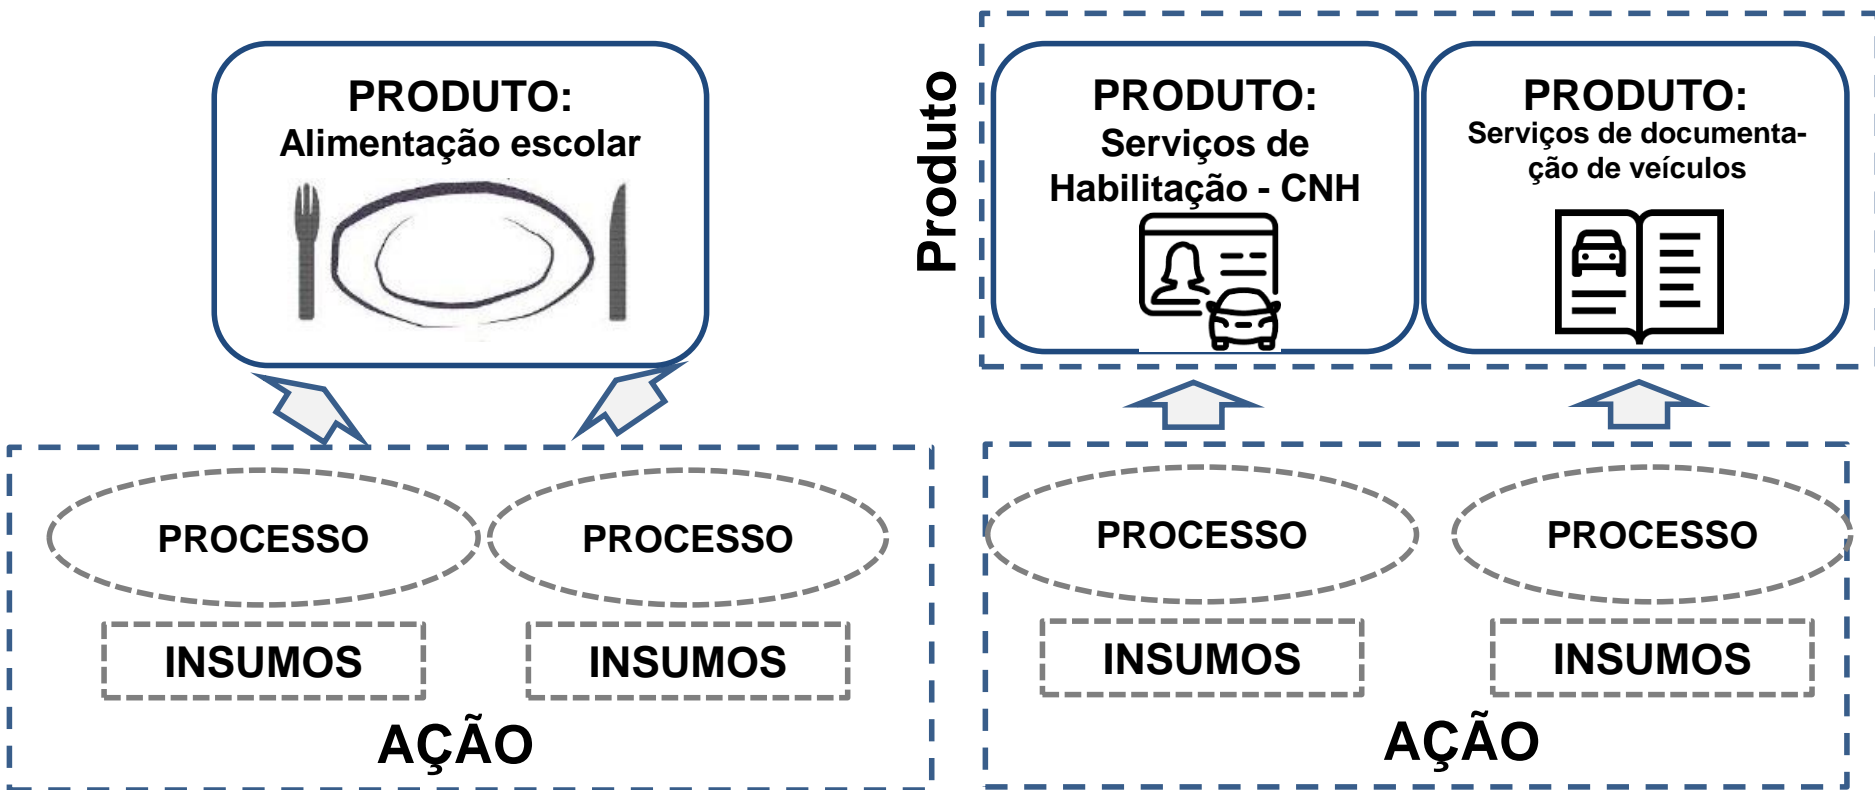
PRODUTO:
Alimentação escolar

PROCESSO

PROCESSO

INSUMOS

INSUMOS

AÇÃO

Produto

PRODUTO:
Serviços de Habilitação - CNH

PRODUTO:
Serviços de documentação de veículos

PROCESSO

PROCESSO

INSUMOS

INSUMOS

AÇÃO